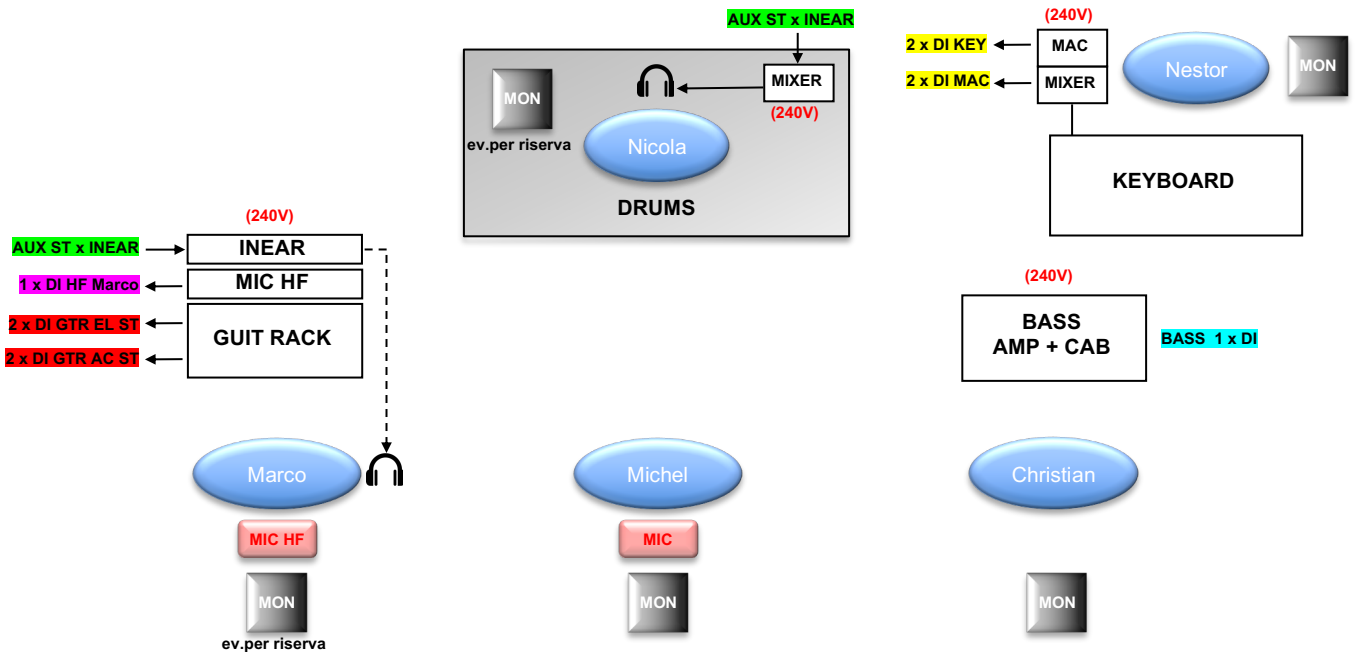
AUX ST x INEAR

MON
ev.per riserva

MIXER
(240V)

Nicola

DRUMS

(240V)
2 x DI KEY
MAC
2 x DI MAC
MIXER

Nestor

MON

KEYBOARD

(240V)
AUX ST x INEAR
INEAR
1 x DI HF Marco
MIC HF
2 x DI GTR EL ST
GUIT RACK
2 x DI GTR AC ST

(240V)
BASS
AMP + CAB
BASS 1 x DI

Marco

Michel

Christian

MIC HF

MIC

MON
ev.per riserva

MON

MON